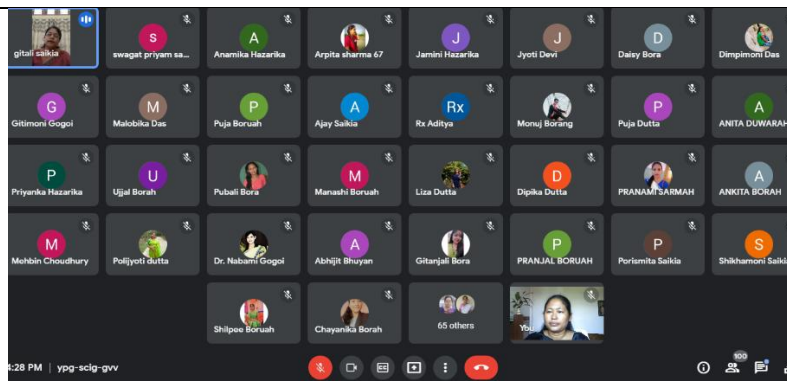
gitali saikia
S
swagat priyam sa...
A
Anamika Hazarika
Arpita sharma 67
J
Jamini Hazarika
J
Jyoti Devi
D
Daisy Bora
Dimpimoni Das

G
Gitimoni Gogoi
M
Malobika Das
P
Puja Boruah
A
Ajay Saikia
Rx
Rx Aditya
Monuj Borang
P
Puja Dutta
A
ANITA DUWARAH

P
Priyanka Hazarika
U
Ujjal Borah
Pubali Bora
M
Manashi Boruah
Liza Dutta
D
Dipika Dutta
PRANAMI SARMAH
A
ANKITA BORAH

M
Mehbin Choudhury
Polijyoti dutta
Dr. Nabami Gogoi
A
Abhijit Bhuyan
Gitanjali Bora
P
PRANJAL BORUAH
P
Porismita Saikia
S
Shikhamoni Saik

Shilpee Boruah
Chayanika Borah
65 others
You

4:28 PM | ypg-sclg-gvv
100